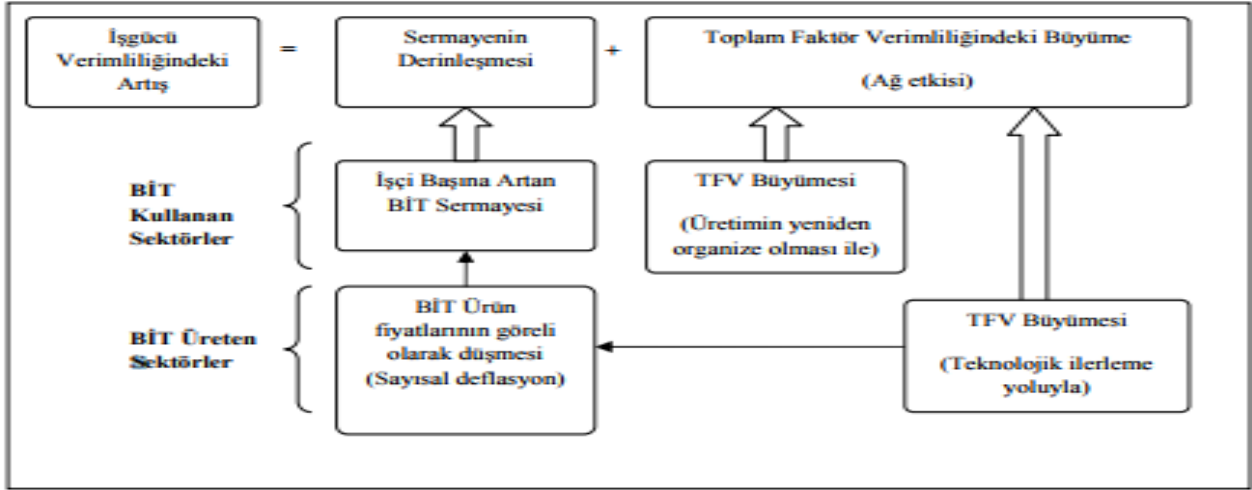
İşgücü Verimliliğindeki Artış

=

Sermayenin Derinleşmesi

+

Toplam Faktör Verimliliğindeki Büyüme

(Ağ etkisi)

BİT Kullanan Sektörler

İşçi Başına Artan BİT Sermayesi

TFV Büyümesi

(Üretimin yeniden organize olması ile)

BİT Üreten Sektörler

BİT Ürün fiyatlarının göreli olarak düşmesi (Sayısal deflasyon)

TFV Büyümesi

(Teknolojik ilerleme yoluyla)